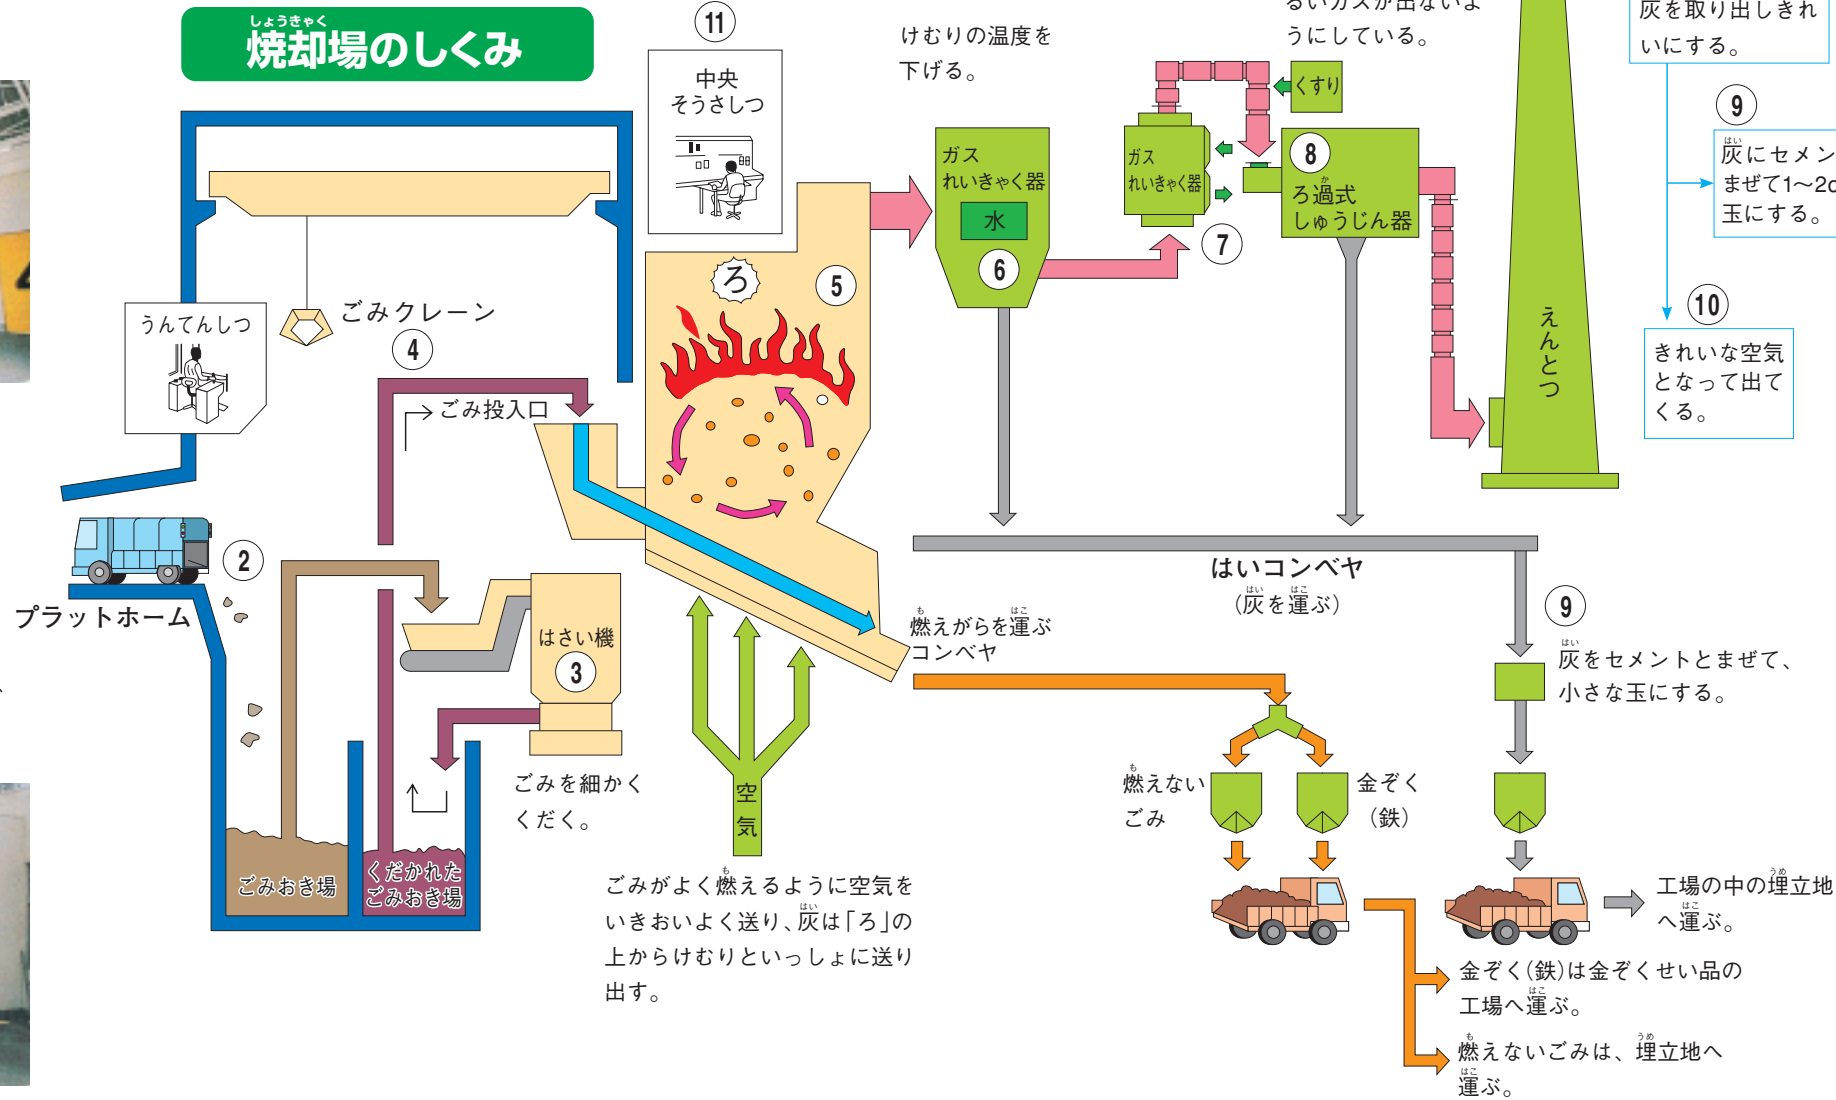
しょうきゃく
焼却場のしくみ

11
中央
そうさしつ

けむりの温度を
下げる。

るいガスが出ないよ
うにしている。

灰を取り出しきれ
いにする。

くすり

ガス
れいきゃく器
水
6

ガス
れいきゃく器
7

8
ろ過式
しゅうじん器

9
灰にセメン
まぜて1〜2c
玉にする。

10
きれいな空気
となって出て
くる。

えんとつ

うんてんしつ

ごみクレーン
4

ろ
5

ごみ投入口

2
プラットホーム

はさい機
3

ごみを細かく
くだく。

ごみおき場
くだかれた
ごみおき場

空
気

ごみがよく燃えるように空気を
いきおいよく送り、灰は「ろ」の
上からけむりといっしょに送り
出す。

燃えがらを運ぶ
コンベヤ

はいコンベヤ
(灰を運ぶ)

9
灰をセメントとまぜて、
小さな玉にする。

燃えない
ごみ

金ぞく
(鉄)

工場の中の埋立地
へ運ぶ。

金ぞく(鉄)は金ぞくせい品の
工場へ運ぶ。

燃えないごみは、埋立地へ
運ぶ。